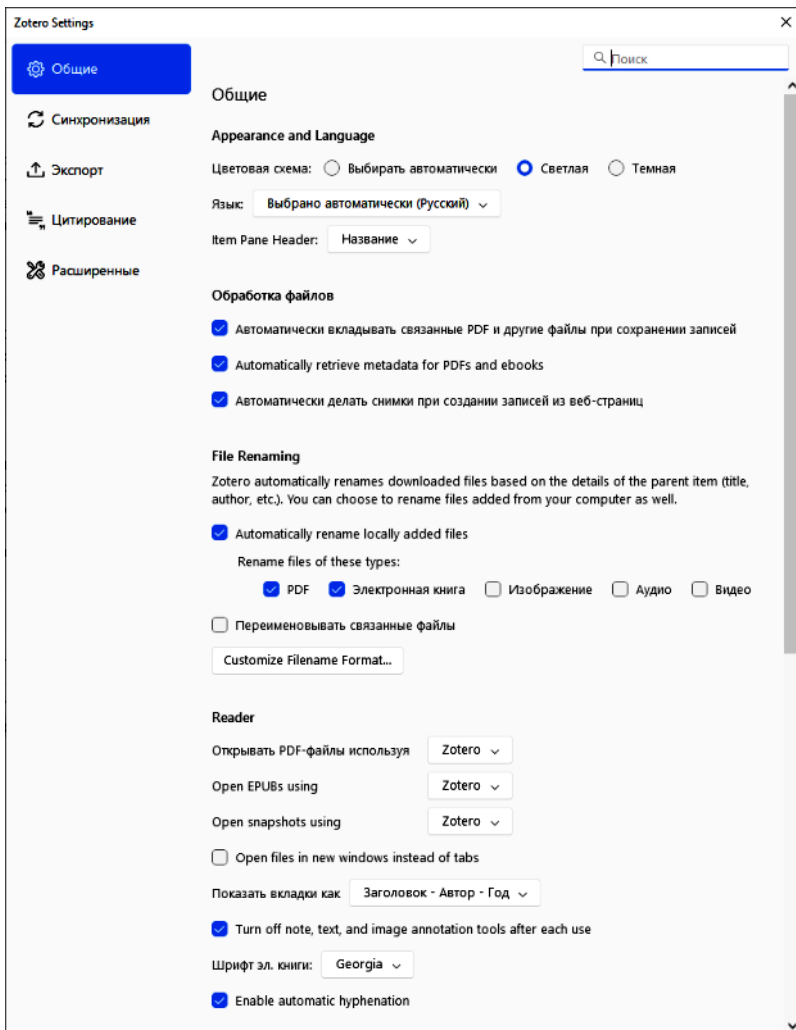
Zotero Settings

Общие
Синхронизация
Экспорт
Цитирование
Расширенные

Поиск

Общие

Appearance and Language

Цветовая схема: Выбирать автоматически Светлая Темная

Язык: Выбрано автоматически (Русский)

Item Pane Header: Название

Обработка файлов

Автоматически вкладывать связанные PDF и другие файлы при сохранении записей

Automatically retrieve metadata for PDFs and ebooks

Автоматически делать снимки при создании записей из веб-страниц

File Renaming

Zotero automatically renames downloaded files based on the details of the parent item (title, author, etc.). You can choose to rename files added from your computer as well.

Automatically rename locally added files

Rename files of these types:

PDF Электронная книга Изображение Аудио Видео

Переименовывать связанные файлы

Customize Filename Format...

Reader

Открывать PDF-файлы используя Zotero

Open EPUBs using Zotero

Open snapshots using Zotero

Open files in new windows instead of tabs

Показать вкладки как Заголовок - Автор - Год

Turn off note, text, and image annotation tools after each use

Шрифт эл. книги: Georgia

Enable automatic hyphenation